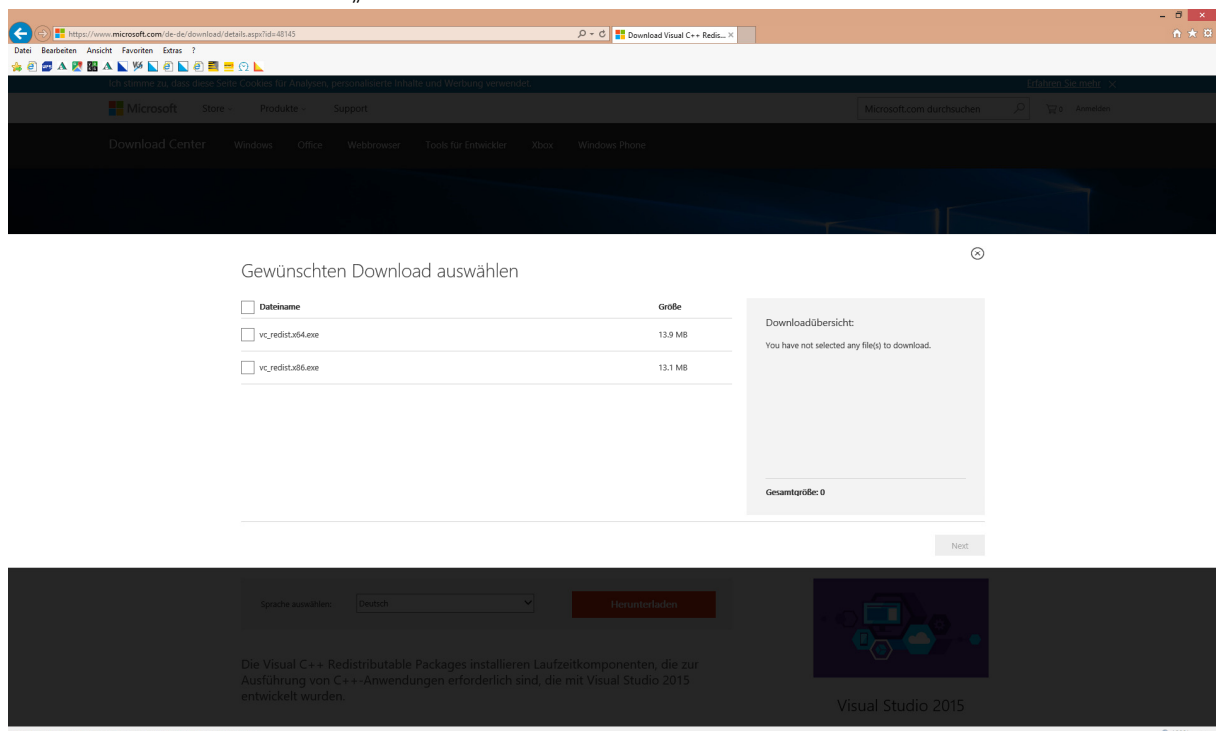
https://www.microsoft.com/de-de/download/details.aspx?id=48145

Download Visual C++ Redis...

Datei Bearbeiten Ansicht Favoriten Extras ?

Ich stimme zu, dass diese Seite Cookies für Analysen, personalisierte Inhalte und Werbung verwendet.

Erfahren Sie mehr

Microsoft Store Produkte Support

Microsoft.com durchsuchen

0 Anmelden

Download Center Windows Office Webbrowser Tools für Entwickler Xbox Windows Phone

Gewünschten Download auswählen

| Dateiname | Größe |
|---|---|
| vc_redist.x64.exe | 13.9 MB |
| vc_redist.x86.exe | 13.1 MB |

Downloadübersicht:

You have not selected any file(s) to download.

Gesamtgröße: 0

Next

Sprache auswählen: Deutsch

Herunterladen

Die Visual C++ Redistributable Packages installieren Laufzeitkomponenten, die zur Ausführung von C++-Anwendungen erforderlich sind, die mit Visual Studio 2015 entwickelt wurden.

Visual Studio 2015